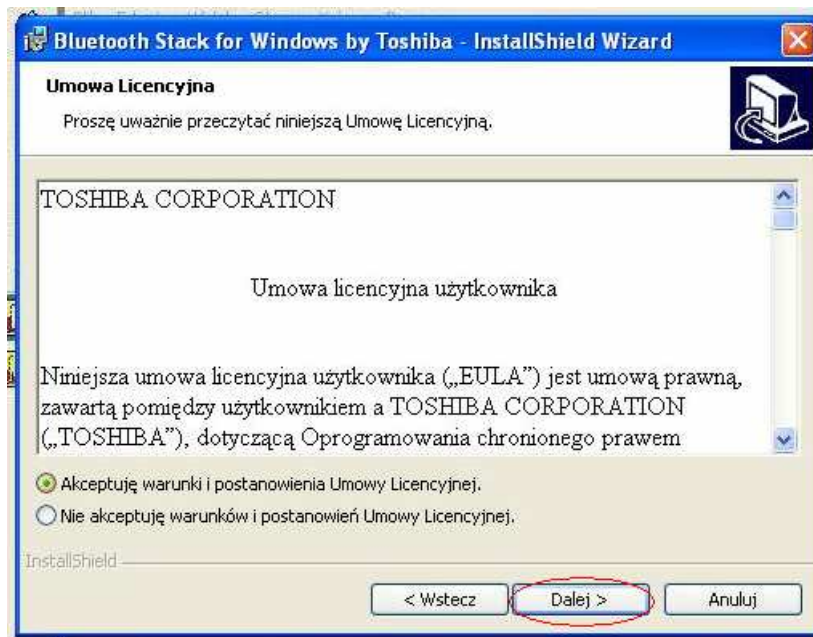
Bluetooth Stack for Windows by Toshiba - InstallShield Wizard

Umowa Licencyjna

Proszę uważnie przeczytać niniejszą Umowę Licencyjną.

TOSHIBA CORPORATION

Umowa licencyjna użytkownika

Niniejsza umowa licencyjna użytkownika („EULA") jest umową prawną, zawartą pomiędzy użytkownikiem a TOSHIBA CORPORATION („TOSHIBA"), dotyczącą Oprogramowania chronionego prawem

Akceptuję warunki i postanowienia Umowy Licencyjnej.

Nie akceptuję warunków i postanowień Umowy Licencyjnej.

InstallShield

< Wstecz

Dalej >

Anuluj